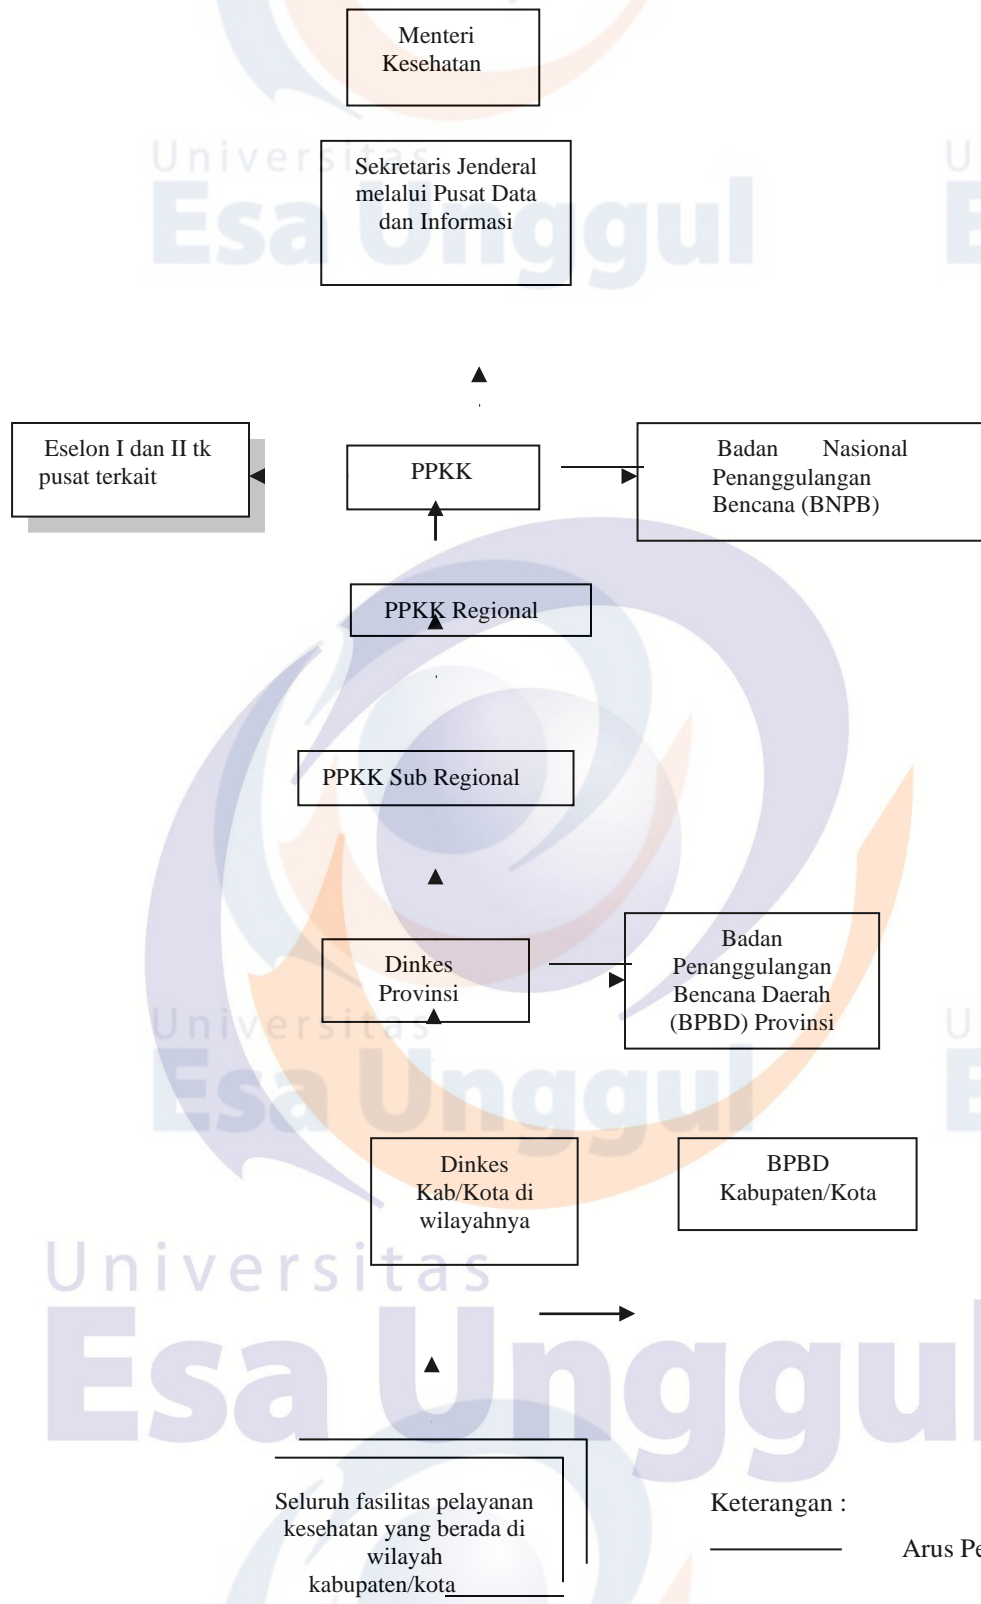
Menteri Kesehatan

Sekretaris Jenderal melalui Pusat Data dan Informasi

Eselon I dan II tk pusat terkait

PPKK

Badan Nasional Penanggulangan Bencana (BNPB)

PPKK Regional

PPKK Sub Regional

Dinkes Provinsi

Badan Penanggulangan Bencana Daerah (BPBD) Provinsi

Dinkes Kab/Kota di wilayahnya

BPBD Kabupaten/Kota

Seluruh fasilitas pelayanan kesehatan yang berada di wilayah kabupaten/kota

Keterangan :

Arus Pe

Universitas Esa Unggul